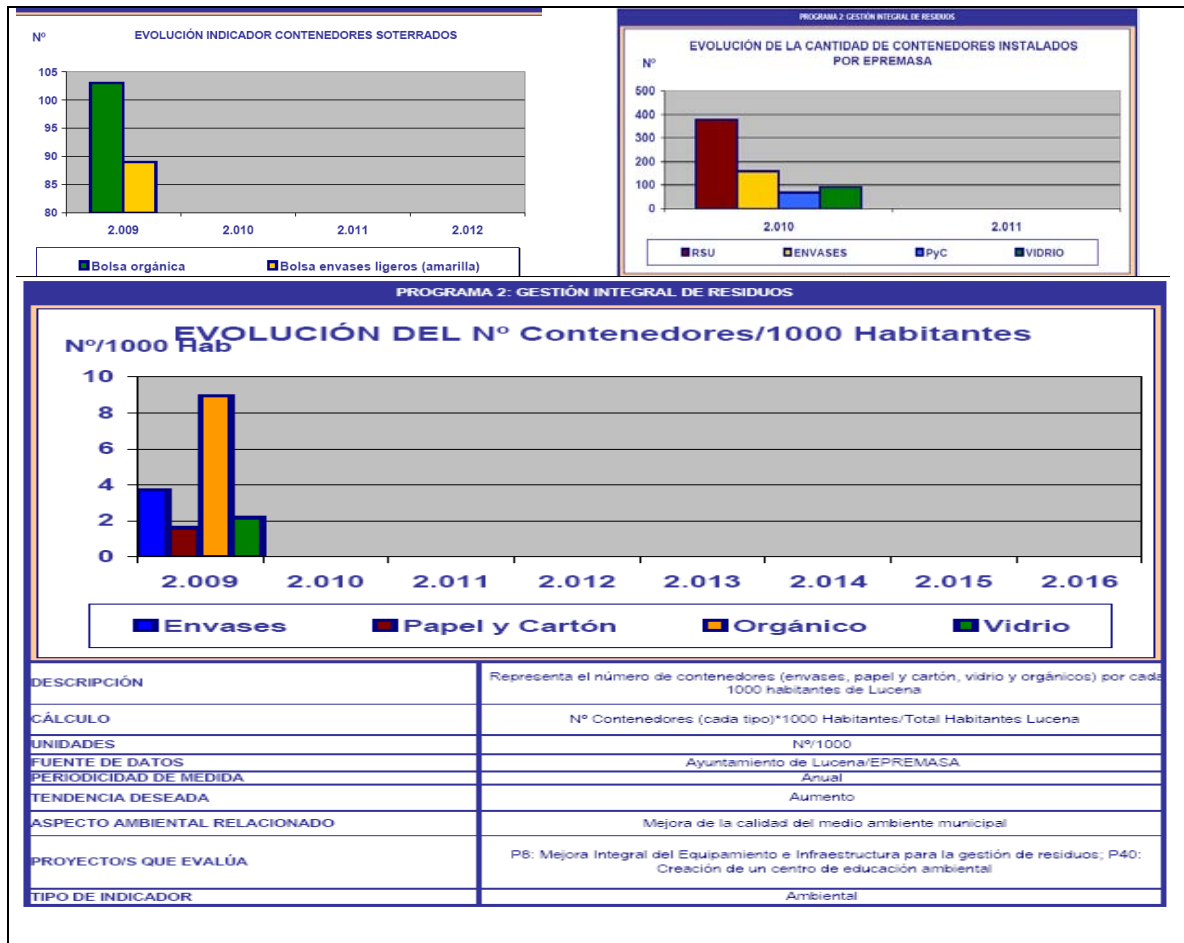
Nº

EVOLUCIÓN INDICADOR CONTENEDORES SOTERRADOS

105
100
95
90
85
80

2.009 2.010 2.011 2.012

Bolsa orgánica
Bolsa envases ligeros (amarilla)

PROGRAMA 2: GESTIÓN INTEGRAL DE RESIDUOS

EVOLUCIÓN DE LA CANTIDAD DE CONTENEDORES INSTALADOS POR EPREMASA

Nº

500
400
300
200
100
0

2.010 2.011

RSU
ENVASES
PyC
VIDRIO

PROGRAMA 2: GESTIÓN INTEGRAL DE RESIDUOS

EVOLUCIÓN DEL Nº Contenedores/1000 Habitantes

Nº/1000 Hab

10
8
6
4
2
0

2.009 2.010 2.011 2.012 2.013 2.014 2.015 2.016

Envases
Papel y Cartón
Orgánico
Vidrio

| | |
|---|---|
| DESCRIPCIÓN | Representa el número de contenedores (envases, papel y cartón, vidrio y orgánicos) por cada 1000 habitantes de Lucena |
| CÁLCULO | Nº Contenedores (cada tipo)*1000 Habitantes/Total Habitantes Lucena |
| UNIDADES | Nº/1000 |
| FUENTE DE DATOS | Ayuntamiento de Lucena/EPREMASA |
| PERIODICIDAD DE MEDIDA | Anual |
| TENDENCIA DESEADA | Aumento |
| ASPECTO AMBIENTAL RELACIONADO | Mejora de la calidad del medio ambiente municipal |
| PROYECTO/S QUE EVALÚA | P8: Mejora Integral del Equipamiento e Infraestructura para la gestión de residuos; P40: Creación de un centro de educación ambiental |
| TIPO DE INDICADOR | Ambiental |